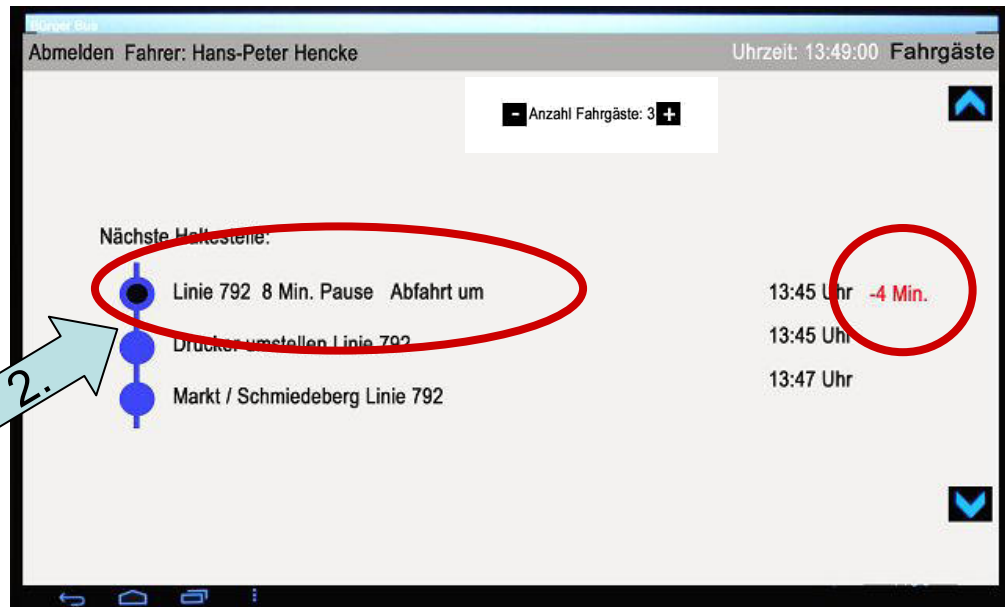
Bürger Bus

Abmelden Fahrer: Hans-Peter Hencke

Uhrzeit: 13:49:00 Fahrgäste

- Anzahl Fahrgäste: 3 +

Nächste Haltestelle:

Linie 792 8 Min. Pause Abfahrt um 13:45 Uhr -4 Min.

Drucker umstellen Linie 792 13:45 Uhr

Markt / Schmiedeberg Linie 792 13:47 Uhr

2.